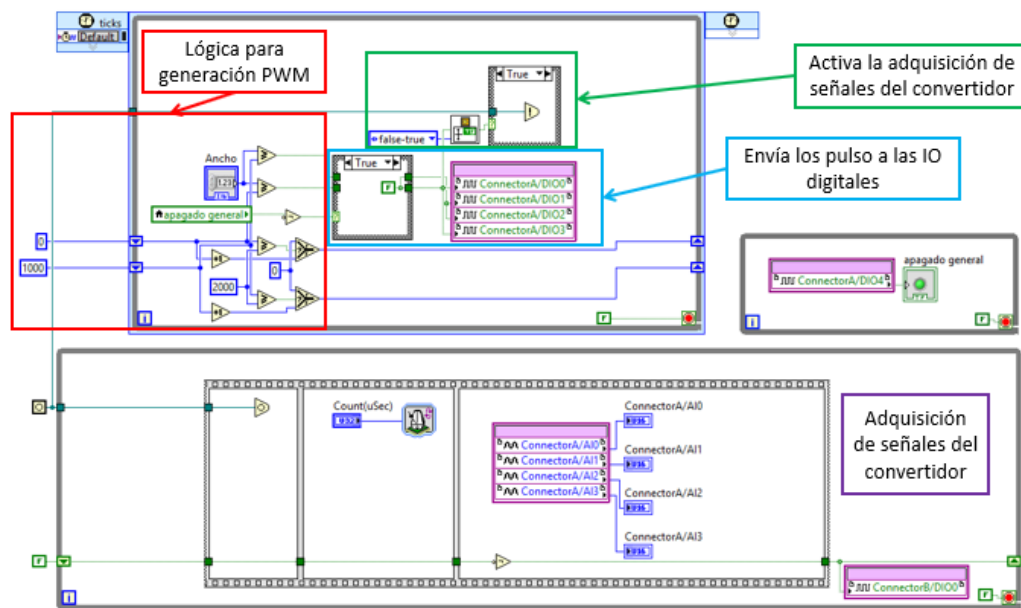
ticks
Default

Lógica para generación PWM

Activa la adquisición de señales del convertidor

Envía los pulso a las IO digitales

Ancho
apagado general
0
1000
2000
0
True
False-true
True
F
ConnectorA/DIO0
ConnectorA/DIO1
ConnectorA/DIO2
ConnectorA/DIO3
i
F

ConnectorA/DIO4
apagado general
i
F

Count(uSec)
ConnectorA/AI0
ConnectorA/AI1
ConnectorA/AI2
ConnectorA/AI3
ConnectorA/AI0
ConnectorA/AI1
ConnectorA/AI2
ConnectorA/AI3

Adquisición de señales del convertidor

F
i
ConnectorB/DIO0
F